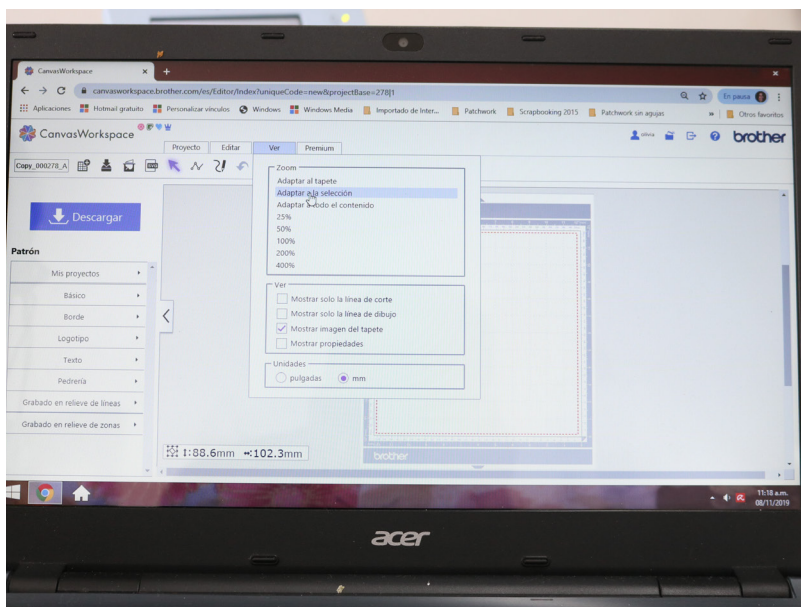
CanvasWorkspace

canvasworkspace.brother.com/es/Editor/Index?uniqueCode=new&projectBase=278|1

En pausa

Aplicaciones Hotmail gratuito Personalizar vínculos Windows Windows Media Importado de Inter... Patchwork Scrapbooking 2015 Patchwork sin agujas Otros favoritos

CanvasWorkspace

Proyecto Editar Ver Premium

brother

Copy_000278_A

Descargar

Patrón

Mis proyectos

Básico

Borde

Logotipo

Texto

Pedrería

Grabado en relieve de líneas

Grabado en relieve de zonas

Zoom
Adaptar al tapete
Adaptar a la selección
Adaptar todo el contenido
25%
50%
100%
200%
400%

Ver
Mostrar solo la línea de corte
Mostrar solo la línea de dibujo
Mostrar imagen del tapete
Mostrar propiedades

Unidades
pulgadas
mm

I:88.6mm ↔:102.3mm

brother

11:18 a.m.
08/11/2019

acer